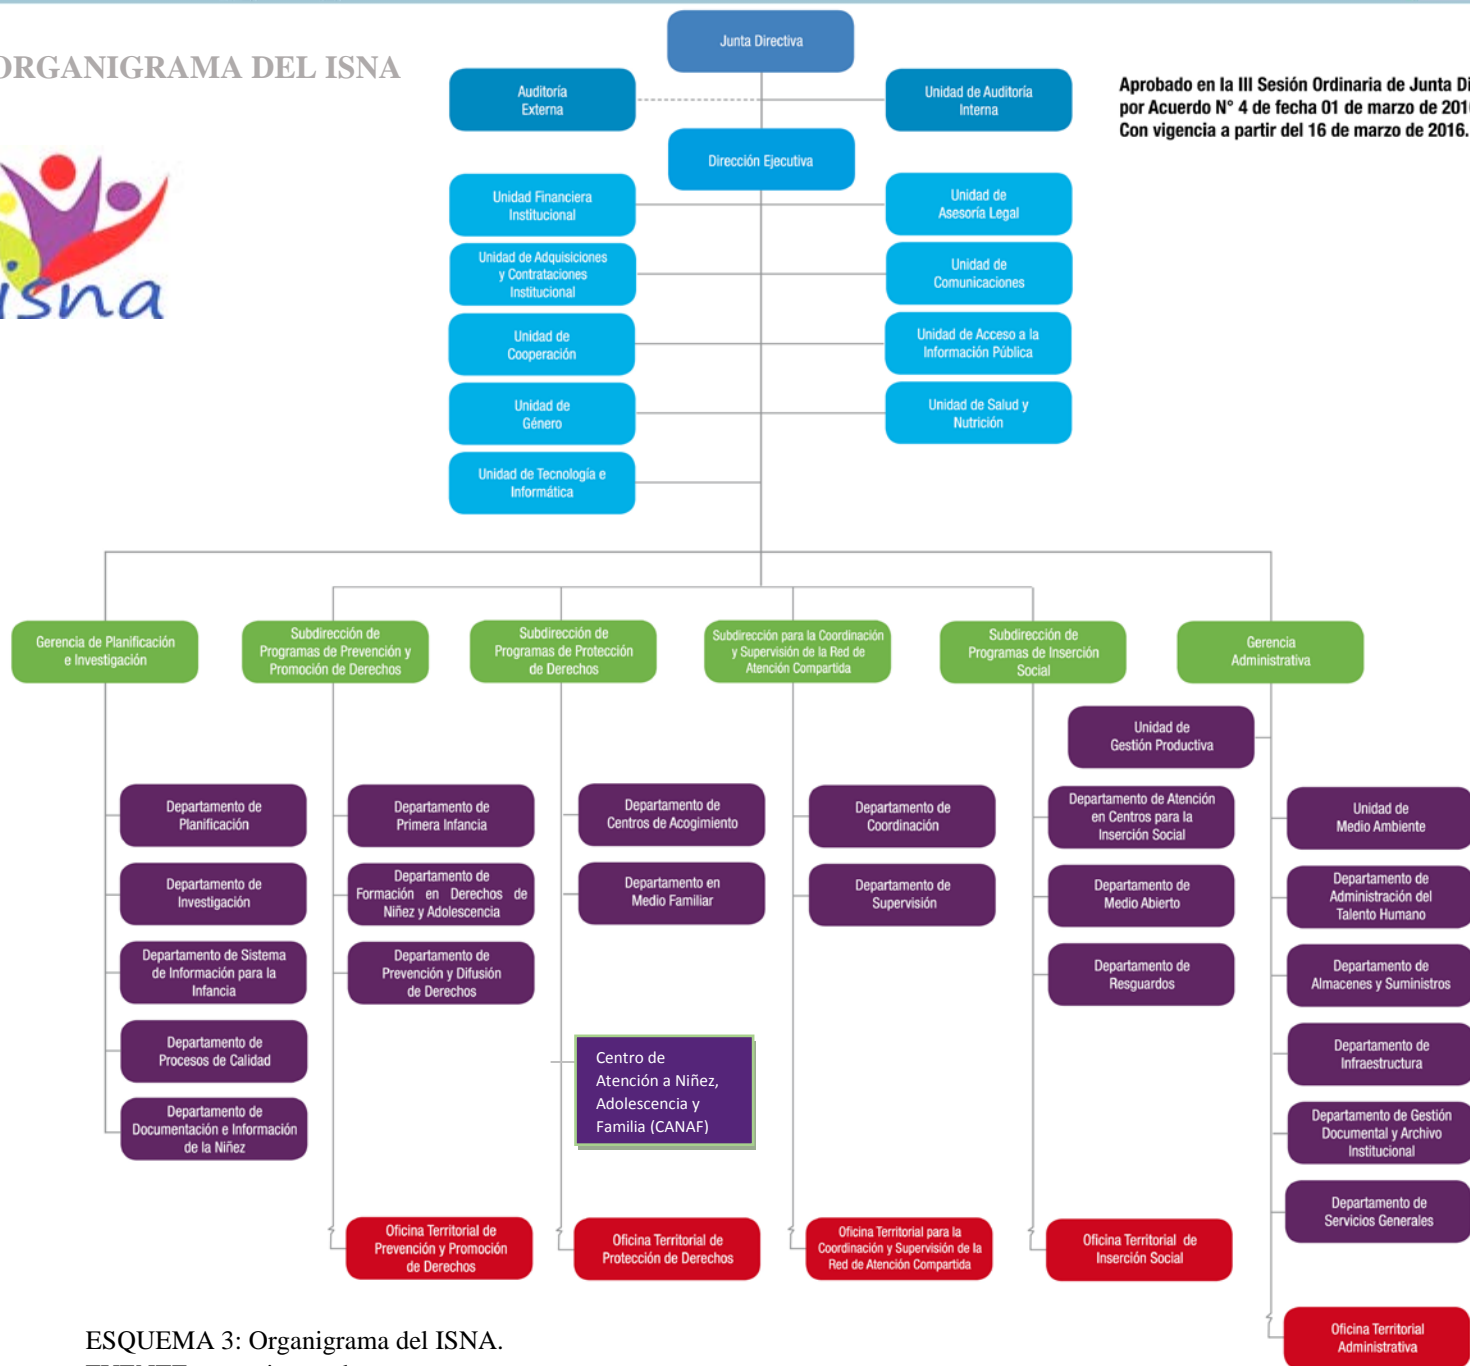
ORGANIGRAMA DEL ISNA

isna

Junta Directiva

Auditoría Externa

Unidad de Auditoría Interna

Aprobado en la III Sesión Ordinaria de Junta Di
por Acuerdo N° 4 de fecha 01 de marzo de 201
Con vigencia a partir del 16 de marzo de 2016.

Dirección Ejecutiva

Unidad Financiera Institucional

Unidad de Asesoría Legal

Unidad de Adquisiciones y Contrataciones Institucional

Unidad de Comunicaciones

Unidad de Cooperación

Unidad de Acceso a la Información Pública

Unidad de Género

Unidad de Salud y Nutrición

Unidad de Tecnología e Informática

Gerencia de Planificación e Investigación

Subdirección de Programas de Prevención y Promoción de Derechos

Subdirección de Programas de Protección de Derechos

Subdirección para la Coordinación y Supervisión de la Red de Atención Compartida

Subdirección de Programas de Inserción Social

Gerencia Administrativa

Unidad de Gestión Productiva

Departamento de Planificación

Departamento de Primera Infancia

Departamento de Centros de Acogimiento

Departamento de Coordinación

Departamento de Atención en Centros para la Inserción Social

Unidad de Medio Ambiente

Departamento de Investigación

Departamento de Formacion en Derechos de Niñez y Adolescencia

Departamento en Medio Familiar

Departamento de Supervisión

Departamento de Medio Abierto

Departamento de Administración del Talento Humano

Departamento de Sistema de Información para la Infancia

Departamento de Prevención y Difusión de Derechos

Departamento de Resguardos

Departamento de Almacenes y Suministros

Departamento de Procesos de Calidad

Centro de Atención a Niñez, Adolescencia y Familia (CANAF)

Departamento de Infraestructura

Departamento de Documentación e Información de la Niñez

Departamento de Gestión Documental y Archivo Institucional

Departamento de Servicios Generales

Oficina Territorial de Prevención y Promoción de Derechos

Oficina Territorial de Protección de Derechos

Oficina Territorial para la Coordinación y Supervisión de la Red de Atención Compartida

Oficina Territorial de Inserción Social

Oficina Territorial Administrativa

ESQUEMA 3: Organigrama del ISNA.